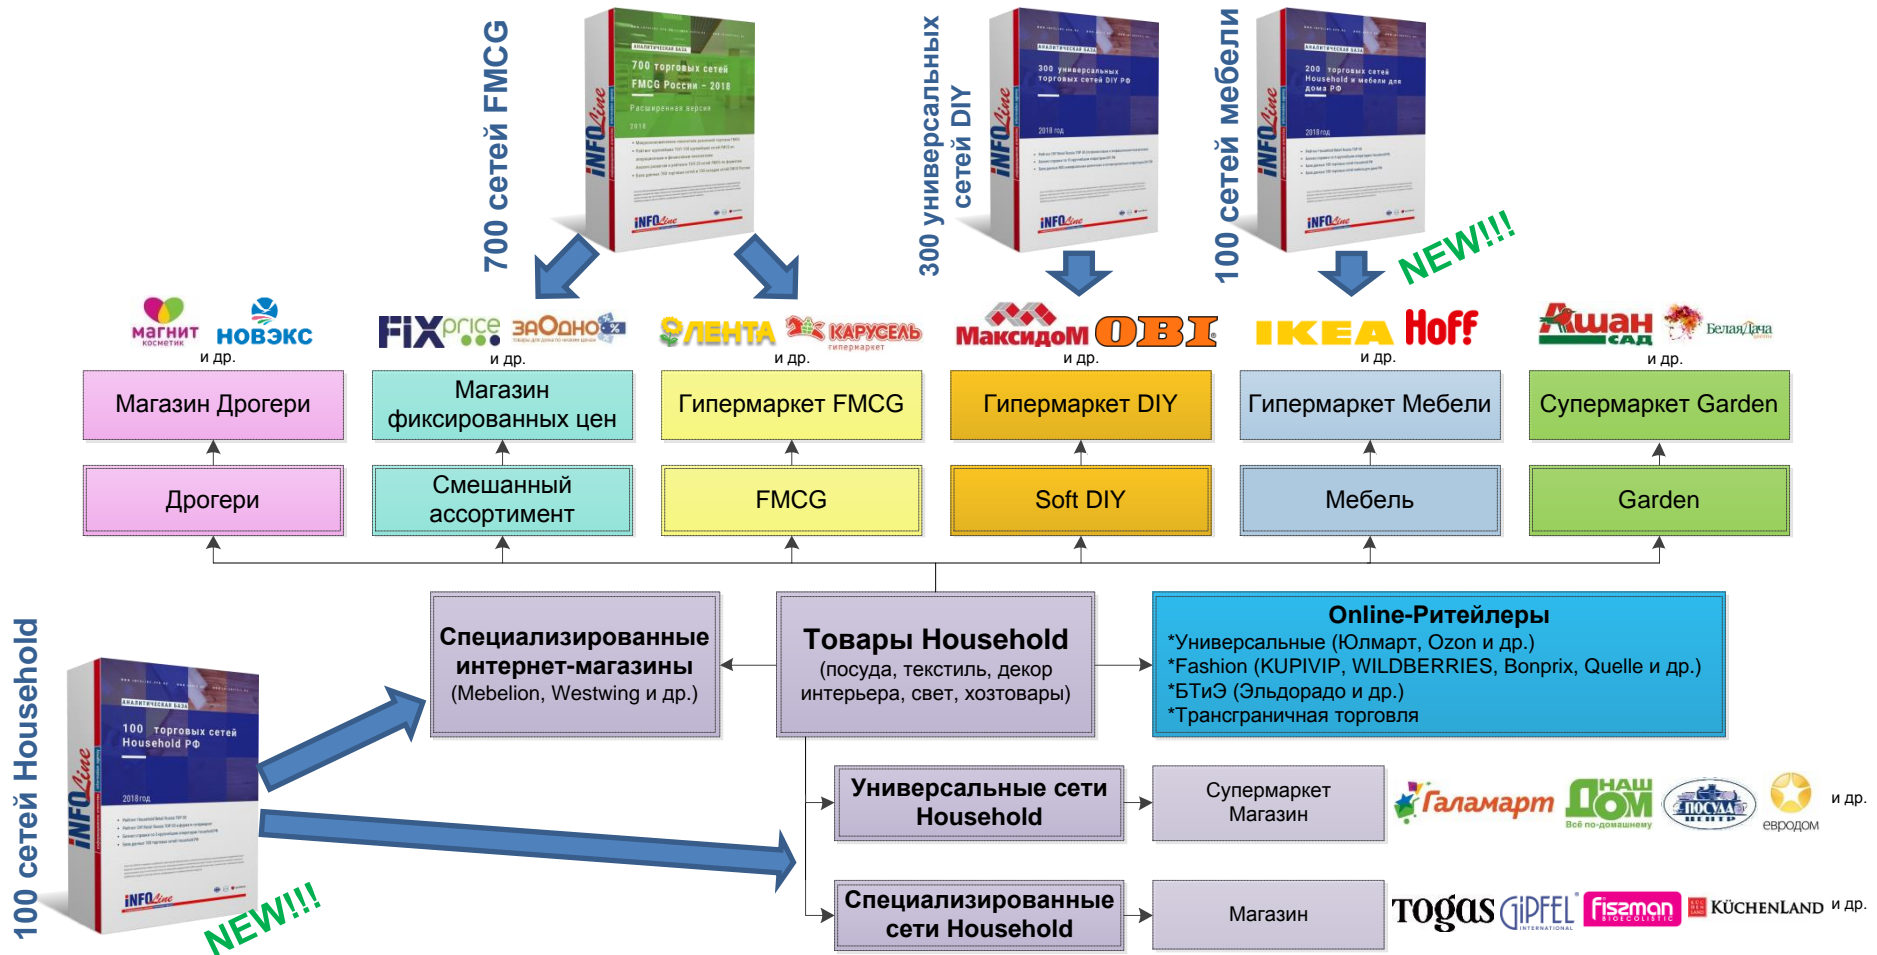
700 сетей FMCG

АНАЛИТИЧЕСКАЯ БАЗА
700 торговых сетей FMCG России - 2018
Расширенная версия
2018

INFOLine

300 универсальных сетей DIY

АНАЛИТИЧЕСКАЯ БАЗА
300 универсальных торговых сетей DIY РФ
2018 год

INFOLine

100 сетей мебели

АНАЛИТИЧЕСКАЯ БАЗА
200 торговых сетей Household и мебели для дома РФ
2018 год

INFOLine

NEW!!!

магнит косметик НОВЭКС
и др.

FIX price ЗАОДНО
и др.

ЛЕНТА КАРУСЕЛЬ гипермаркет
и др.

МаксидоМ OBI
и др.

IKEA Hoff
и др.

Ашан САД Белая Дача
и др.

Магазин Дрогери

Магазин фиксированных цен

Гипермаркет FMCG

Гипермаркет DIY

Гипермаркет Мебели

Супермаркет Garden

Дрогери

Смешанный ассортимент

FMCG

Soft DIY

Мебель

Garden

100 сетей Household

АНАЛИТИЧЕСКАЯ БАЗА
100 торговых сетей Household РФ
2018 год

INFOLine

NEW!!!

Специализированные интернет-магазины
(Mebelion, Westwing и др.)

Товары Household
(посуда, текстиль, декор интерьера, свет, хозтовары)

Online-Ритейлеры
*Универсальные (Юлмарт, Ozon и др.)
*Fashion (KUPIVIP, WILDBERRIES, Bonprix, Quelle и др.)
*БТиЭ (Эльдорадо и др.)
*Трансграничная торговля

Универсальные сети Household

Супермаркет
Магазин

Галамарт НАШ ДОМ Всё по-домашнему ПОСУДА ЦЕНТР евродом и др.

Специализированные сети Household

Магазин

Togas GIPFEL fissman KÜCHENLAND и др.